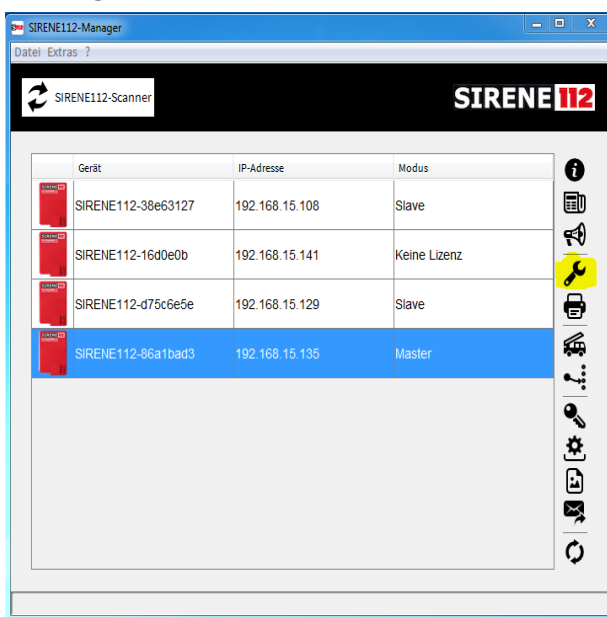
SIRENE112-Manager

Datei Extras ?

SIRENE112-Scanner

SIRENE112

| | Gerät | IP-Adresse | Modus |
|---|---|---|---|
| | SIRENE112-38e63127 | 192.168.15.108 | Slave |
| | SIRENE112-16d0e0b | 192.168.15.141 | Keine Lizenz |
| | SIRENE112-d75c6e5e | 192.168.15.129 | Slave |
| | SIRENE112-86a1bad3 | 192.168.15.135 | Master |